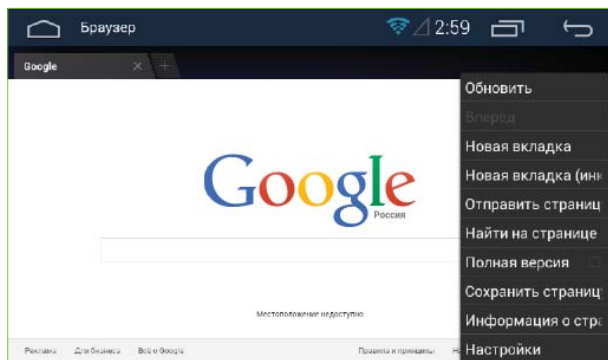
Браузер

2:59

Google

Обновить

Вперед

Новая вкладка

Новая вкладка (ин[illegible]

Отправить страниц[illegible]

Найти на странице

Полная версия

Сохранить страниц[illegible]

Информация о стр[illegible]

Настройки

Google

Россия

Местоположение недоступно

Реклама Для бизнеса Всё о Google Правила и принципы